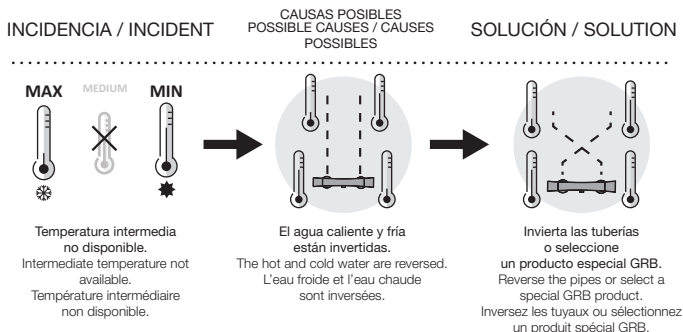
INCIDENCIA / INCIDENT

CAUSAS POSIBLES
POSSIBLE CAUSES / CAUSES POSSIBLES

SOLUCIÓN / SOLUTION

MAX

MEDIUM

MIN

Temperatura intermedia no disponible.
Intermediate temperature not available.
Température intermédiaire non disponible.

El agua caliente y fría están invertidas.
The hot and cold water are reversed.
L'eau froide et l'eau chaude sont inversées.

Invierta las tuberías o seleccione un producto especial GRB.
Reverse the pipes or select a special GRB product.
Inversez les tuyaux ou sélectionnez un produit spécial GRB.